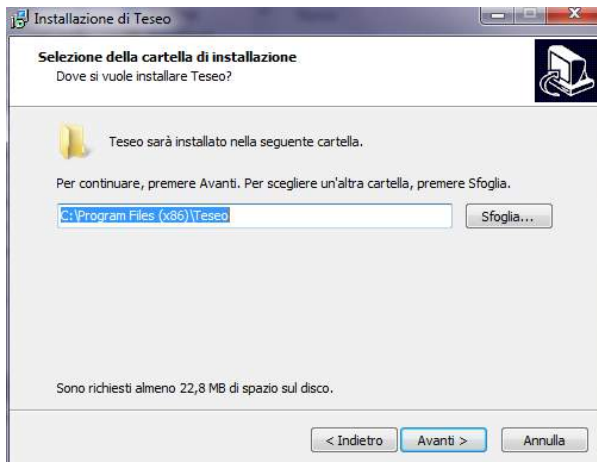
Installazione di Teseo

Selezione della cartella di installazione
Dove si vuole installare Teseo?

Teseo sarà installato nella seguente cartella.

Per continuare, premere Avanti. Per scegliere un'altra cartella, premere Sfoglia.

C:\Program Files (x86)\Teseo

Sfoglia...

Sono richiesti almeno 22,8 MB di spazio sul disco.

< Indietro
Avanti >
Annulla